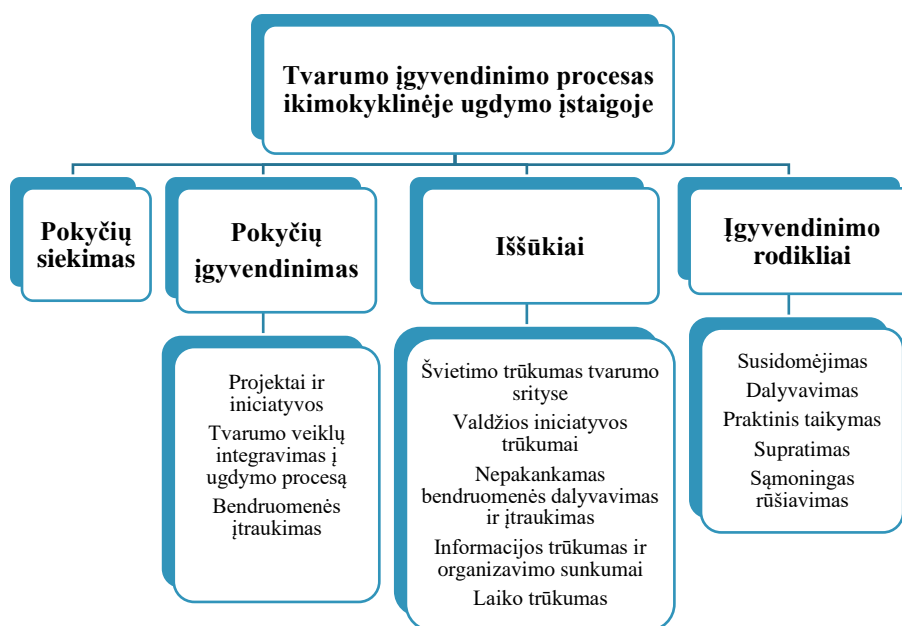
Tvarumo įgyvendinimo procesas ikimokyklinėje ugdymo įstaigoje

Pokyčių siekimas

Pokyčių įgyvendinimas

Projektai ir iniciatyvos

Tvarumo veiklų integravimas į ugdymo procesą

Bendruomenės įtraukimas

Iššūkiai

Švietimo trūkumas tvarumo srityse

Valdžios iniciatyvos trūkumai

Nepakankamas bendruomenės dalyvavimas ir įtraukimas

Informacijos trūkumas ir organizavimo sunkumai

Laiko trūkumas

Įgyvendinimo rodikliai

Susidomėjimas

Dalyvavimas

Praktinis taikymas

Supratimas

Sąmoningas rūšiavimas